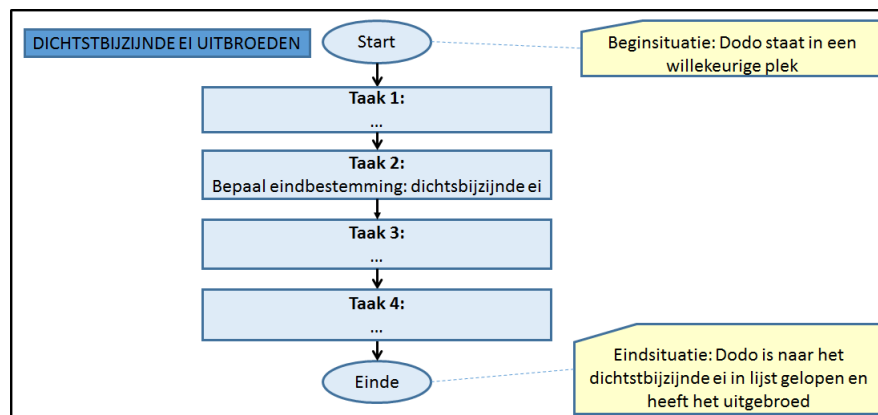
DICHTSTBIJZIJNDE EI UITBROEDEN

Start

Beginsituatie: Dodo staat in een willekeurige plek

Taak 1:
...

Taak 2:
Bepaal eindbestemming: dichtsbijzijnde ei

Taak 3:
...

Taak 4:
...

Einde

Eindsituatie: Dodo is naar het dichtstbijzijnde ei in lijst gelopen en heeft het uitgebroed